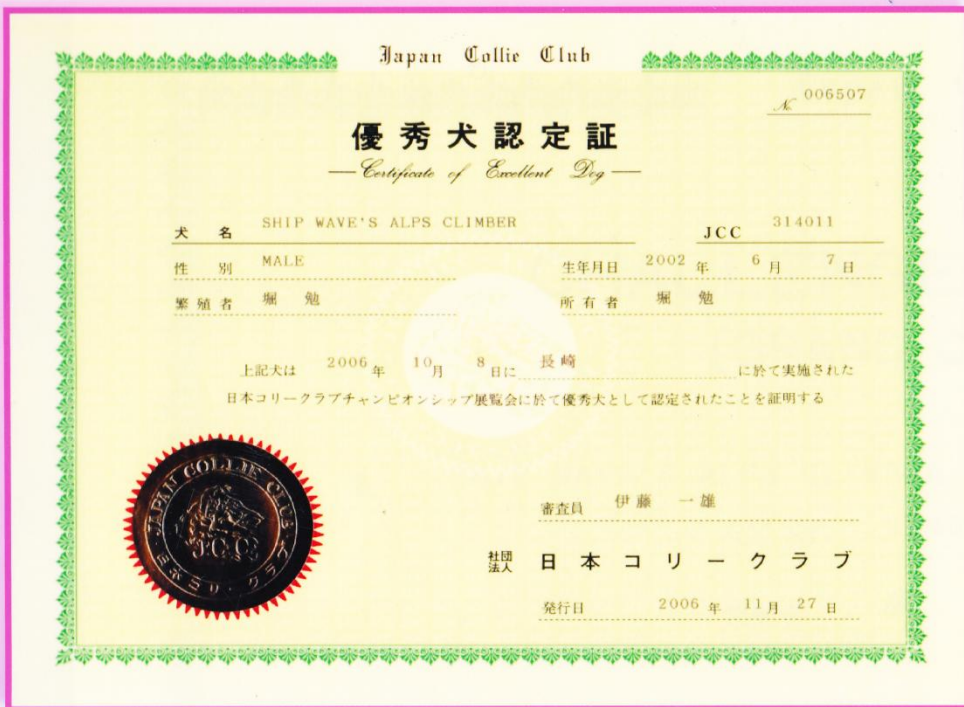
Japan Collie Club

№ 006507

優秀犬認定証

— Certificate of Excellent Dog —

犬 名 SHIP WAVE'S ALPS CLIMBER JCC 314011

性 別 MALE 生年月日 2002 年 6 月 7 日

繁殖者 堀 勉 所有者 堀 勉

上記犬は 2006 年 10 月 8 日に 長崎 に於て実施された日本コリークラブチャンピオンシップ展覧会に於て優秀犬として認定されたことを証明する

JAPAN COLLIE CLUB
J.C.C.
日本コリー・クラブ

審査員 伊藤 一雄

社団法人 日本コリークラブ

発行日 2006 年 11 月 27 日